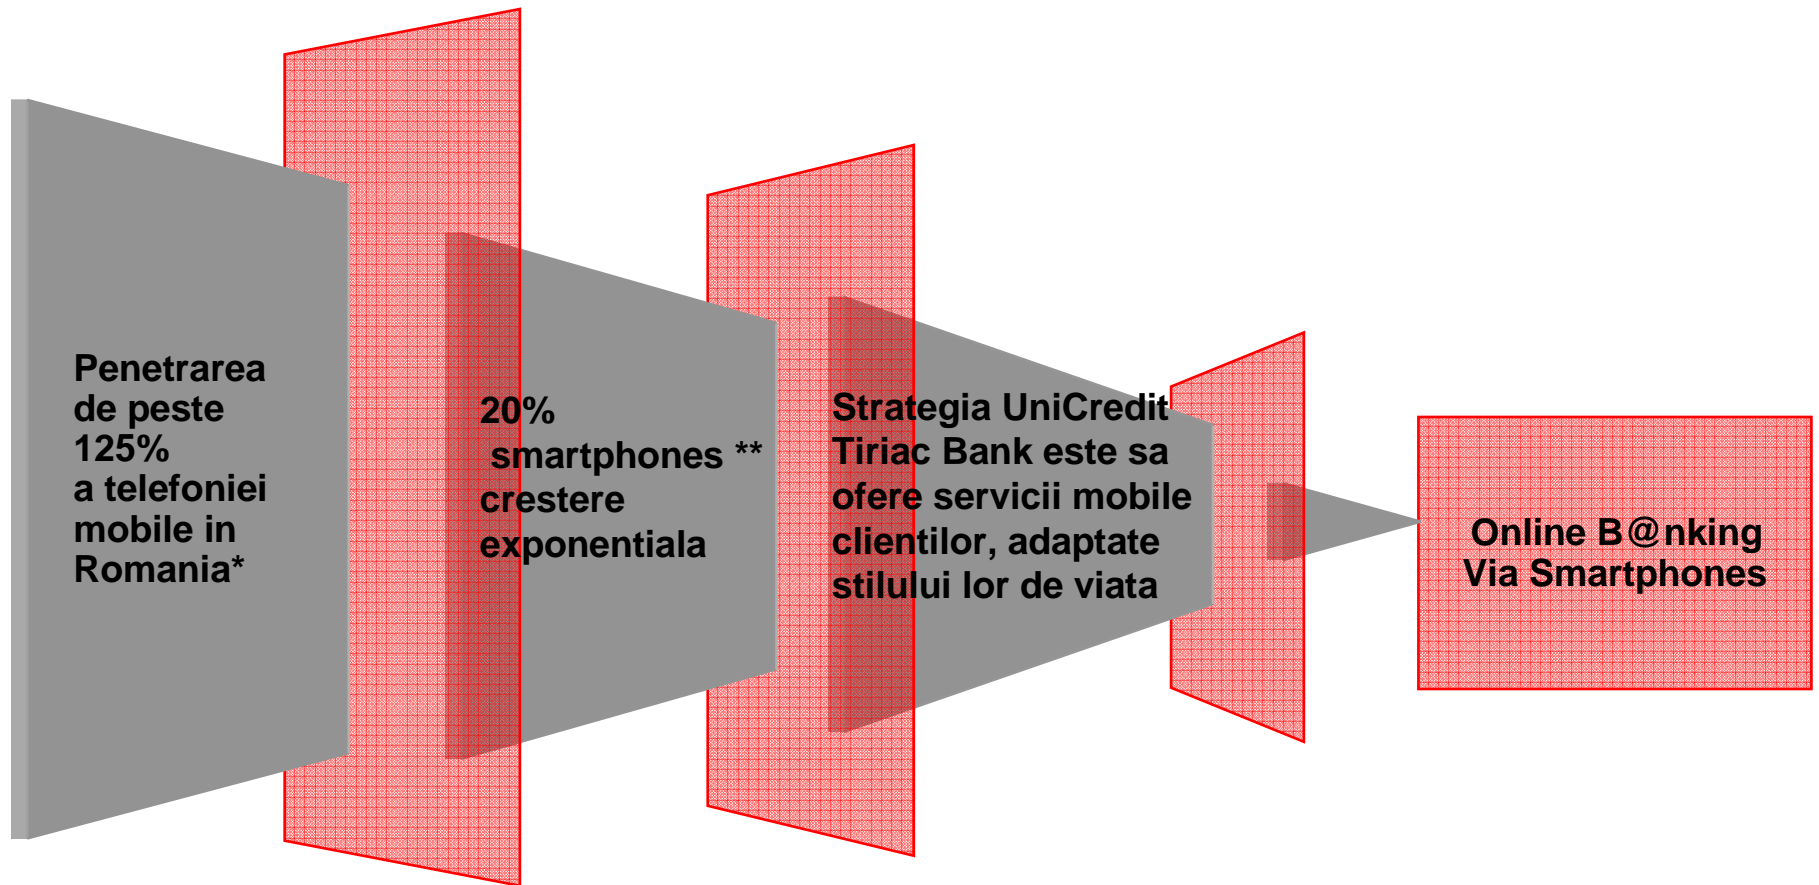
Penetrarea de peste 125% a telefoniei mobile in Romania*

20% smartphones ** crestere exponentiala

Strategia UniCredit Tiriac Bank este sa ofere servicii mobile clientilor, adaptate stilului lor de viata

Online B@nking Via Smartphones